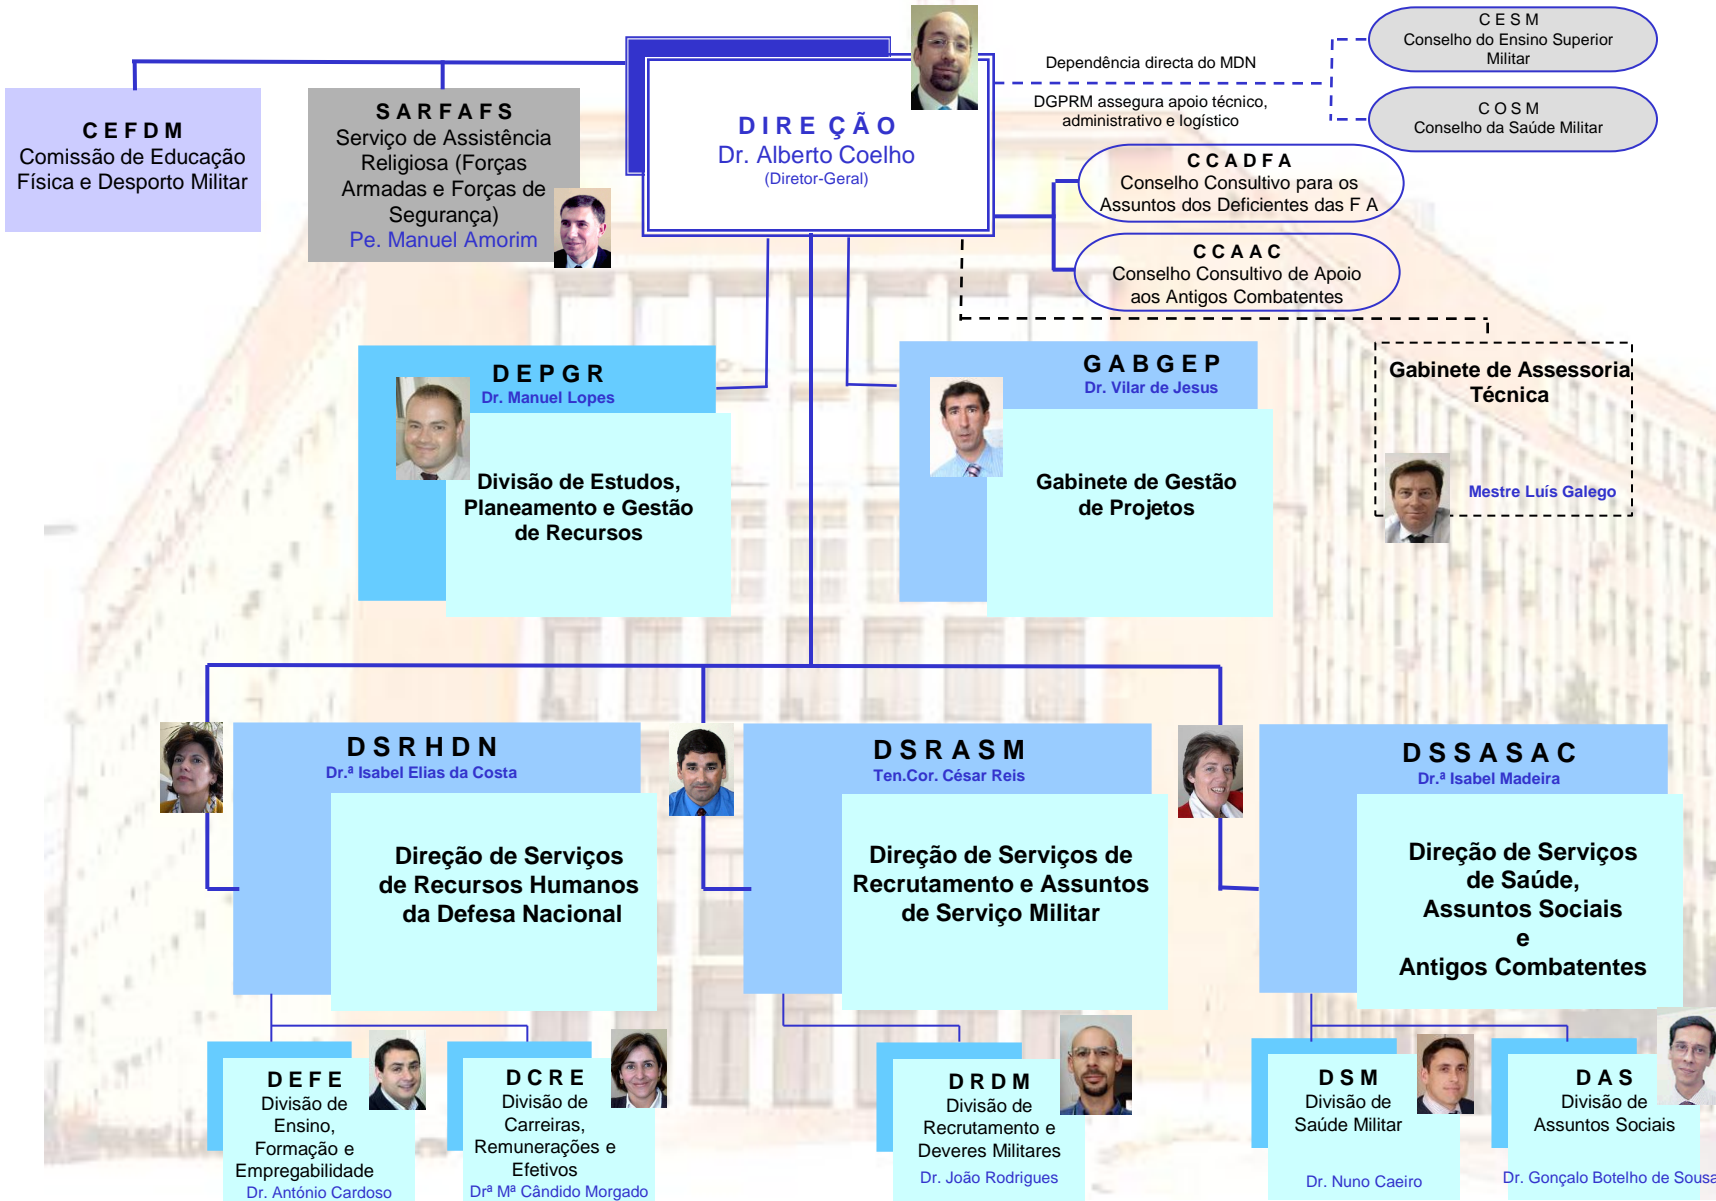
C E F D M
Comissão de Educação Física e Desporto Militar

S A R F A F S
Serviço de Assistência Religiosa (Forças Armadas e Forças de Segurança)
Pe. Manuel Amorim

D I R E Ç Ã O
Dr. Alberto Coelho
(Diretor-Geral)

Dependência directa do MDN

DGPRM assegura apoio técnico, administrativo e logístico

C E S M
Conselho do Ensino Superior Militar

C O S M
Conselho da Saúde Militar

C C A D F A
Conselho Consultivo para os Assuntos dos Deficientes das F A

C C A A C
Conselho Consultivo de Apoio aos Antigos Combatentes

D E P G R
Dr. Manuel Lopes
Divisão de Estudos, Planeamento e Gestão de Recursos

G A B G E P
Dr. Vilar de Jesus
Gabinete de Gestão de Projetos

Gabinete de Assessoria Técnica
Mestre Luís Galego

D S R H D N
Dr.ª Isabel Elias da Costa
Direção de Serviços de Recursos Humanos da Defesa Nacional

D S R A S M
Ten.Cor. César Reis
Direção de Serviços de Recrutamento e Assuntos de Serviço Militar

D S S A S A C
Dr.ª Isabel Madeira
Direção de Serviços de Saúde, Assuntos Sociais e Antigos Combatentes

D E F E
Divisão de Ensino, Formação e Empregabilidade
Dr. António Cardoso

D C R E
Divisão de Carreiras, Remunerações e Efetivos
Drª Mª Cândido Morgado

D R D M
Divisão de Recrutamento e Deveres Militares
Dr. João Rodrigues

D S M
Divisão de Saúde Militar
Dr. Nuno Caeiro

D A S
Divisão de Assuntos Sociais
Dr. Gonçalo Botelho de Sousa